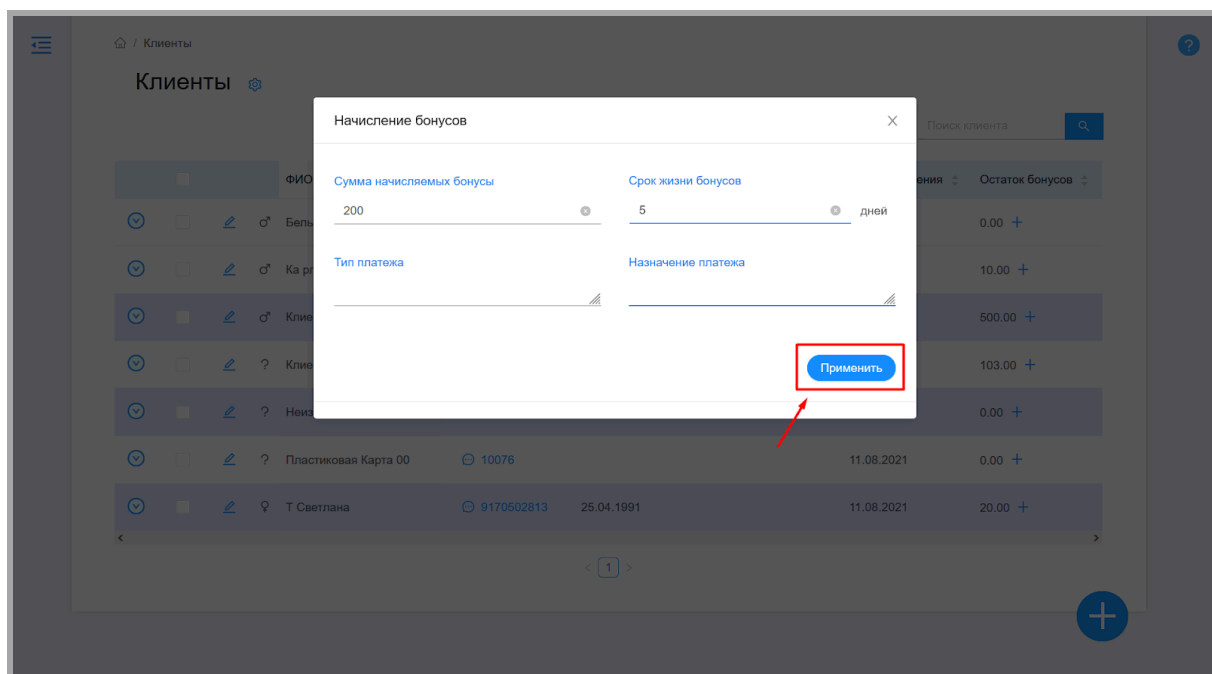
/ Клиенты

Клиенты

Поиск клиента

| | ФИО | | | ения | Остаток бонусов |
|---|---|---|---|---|---|
| ♂ | Бель | | | | 0.00 + |
| ♂ | Ка р | | | | 10.00 + |
| ♂ | Клие | | | | 500.00 + |
| ? | Клие | | | | 103.00 + |
| ? | Неиз | | | | 0.00 + |
| ? | Пластиковая Карта 00 | 10076 | | 11.08.2021 | 0.00 + |
| ♀ | Т Светлана | 9170502813 | 25.04.1991 | 11.08.2021 | 20.00 + |

1

Начисление бонусов

Сумма начисляемых бонусы
200

Срок жизни бонусов
5
дней

Тип платежа

Назначение платежа

Применить